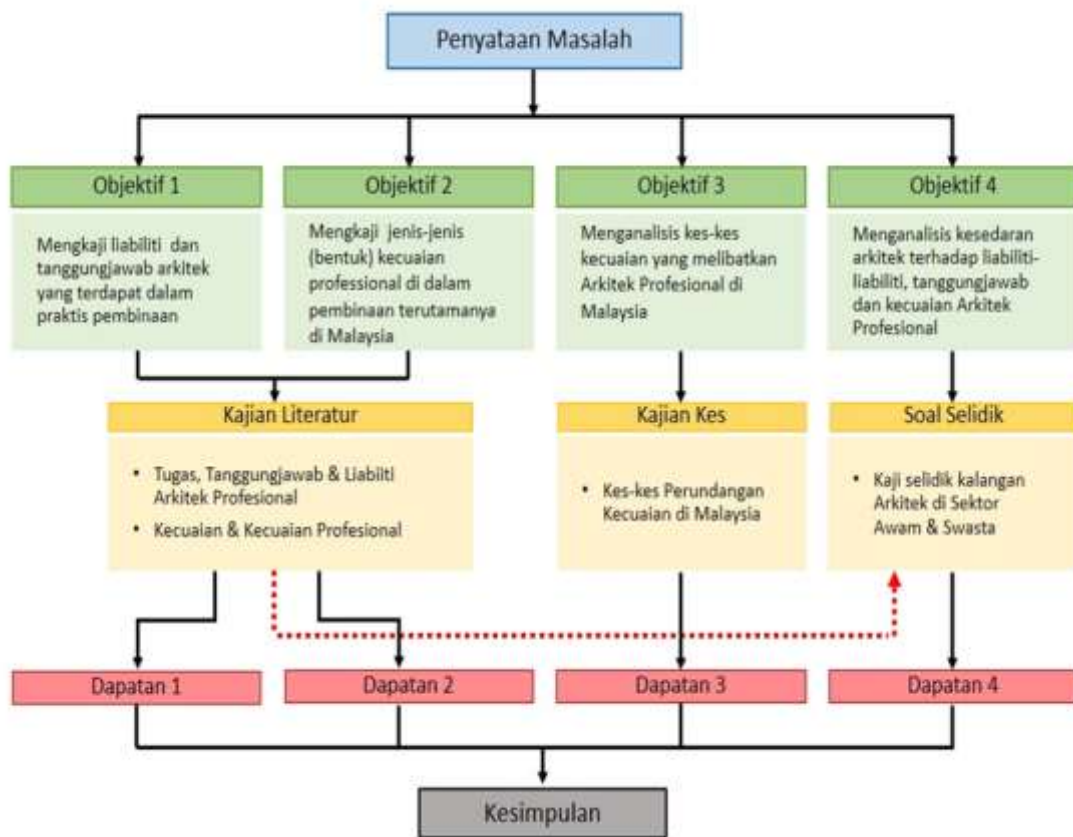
Penyataan Masalah

Objektif 1

Mengkaji liabiliti dan tanggungjawab arkitek yang terdapat dalam praktis pembinaan

Objektif 2

Mengkaji jenis-jenis (bentuk) kecuaian professional di dalam pembinaan terutamanya di Malaysia

Objektif 3

Menganalisis kes-kes kecuaian yang melibatkan Arkitek Profesional di Malaysia

Objektif 4

Menganalisis kesedaran arkitek terhadap liabiliti-liabiliti, tanggungjawab dan kecuaian Arkitek Profesional

Kajian Literatur

• Tugas, Tanggungjawab & Liabiiti Arkitek Profesional
• Kecuaian & Kecuaian Profesional

Kajian Kes

• Kes-kes Perundangan Kecuaian di Malaysia

Soal Selidik

• Kaji selidik kalangan Arkitek di Sektor Awam & Swasta

Dapatan 1

Dapatan 2

Dapatan 3

Dapatan 4

Kesimpulan